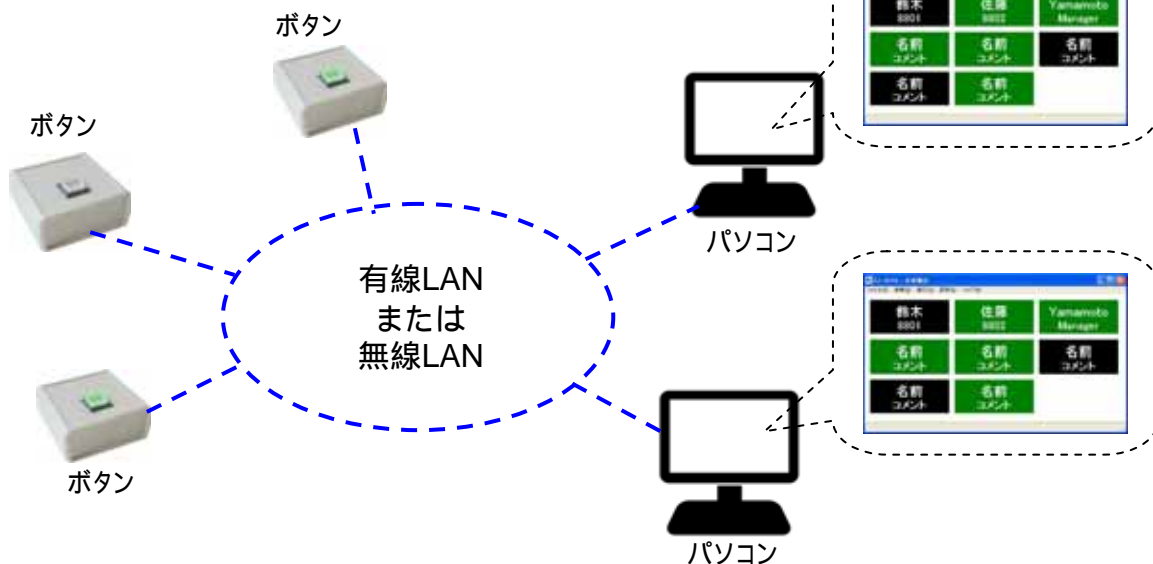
ボタン

ボタン

ボタン

有線LAN
または
無線LAN

鈴木
8801

佐藤
8802

Yamamoto
Manager

名前
コメント

名前
コメント

名前
コメント

名前
コメント

名前
コメント

パソコン

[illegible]

鈴木
8801

佐藤
8802

Yamamoto
Manager

名前
コメント

名前
コメント

名前
コメント

名前
コメント

名前
コメント

パソコン